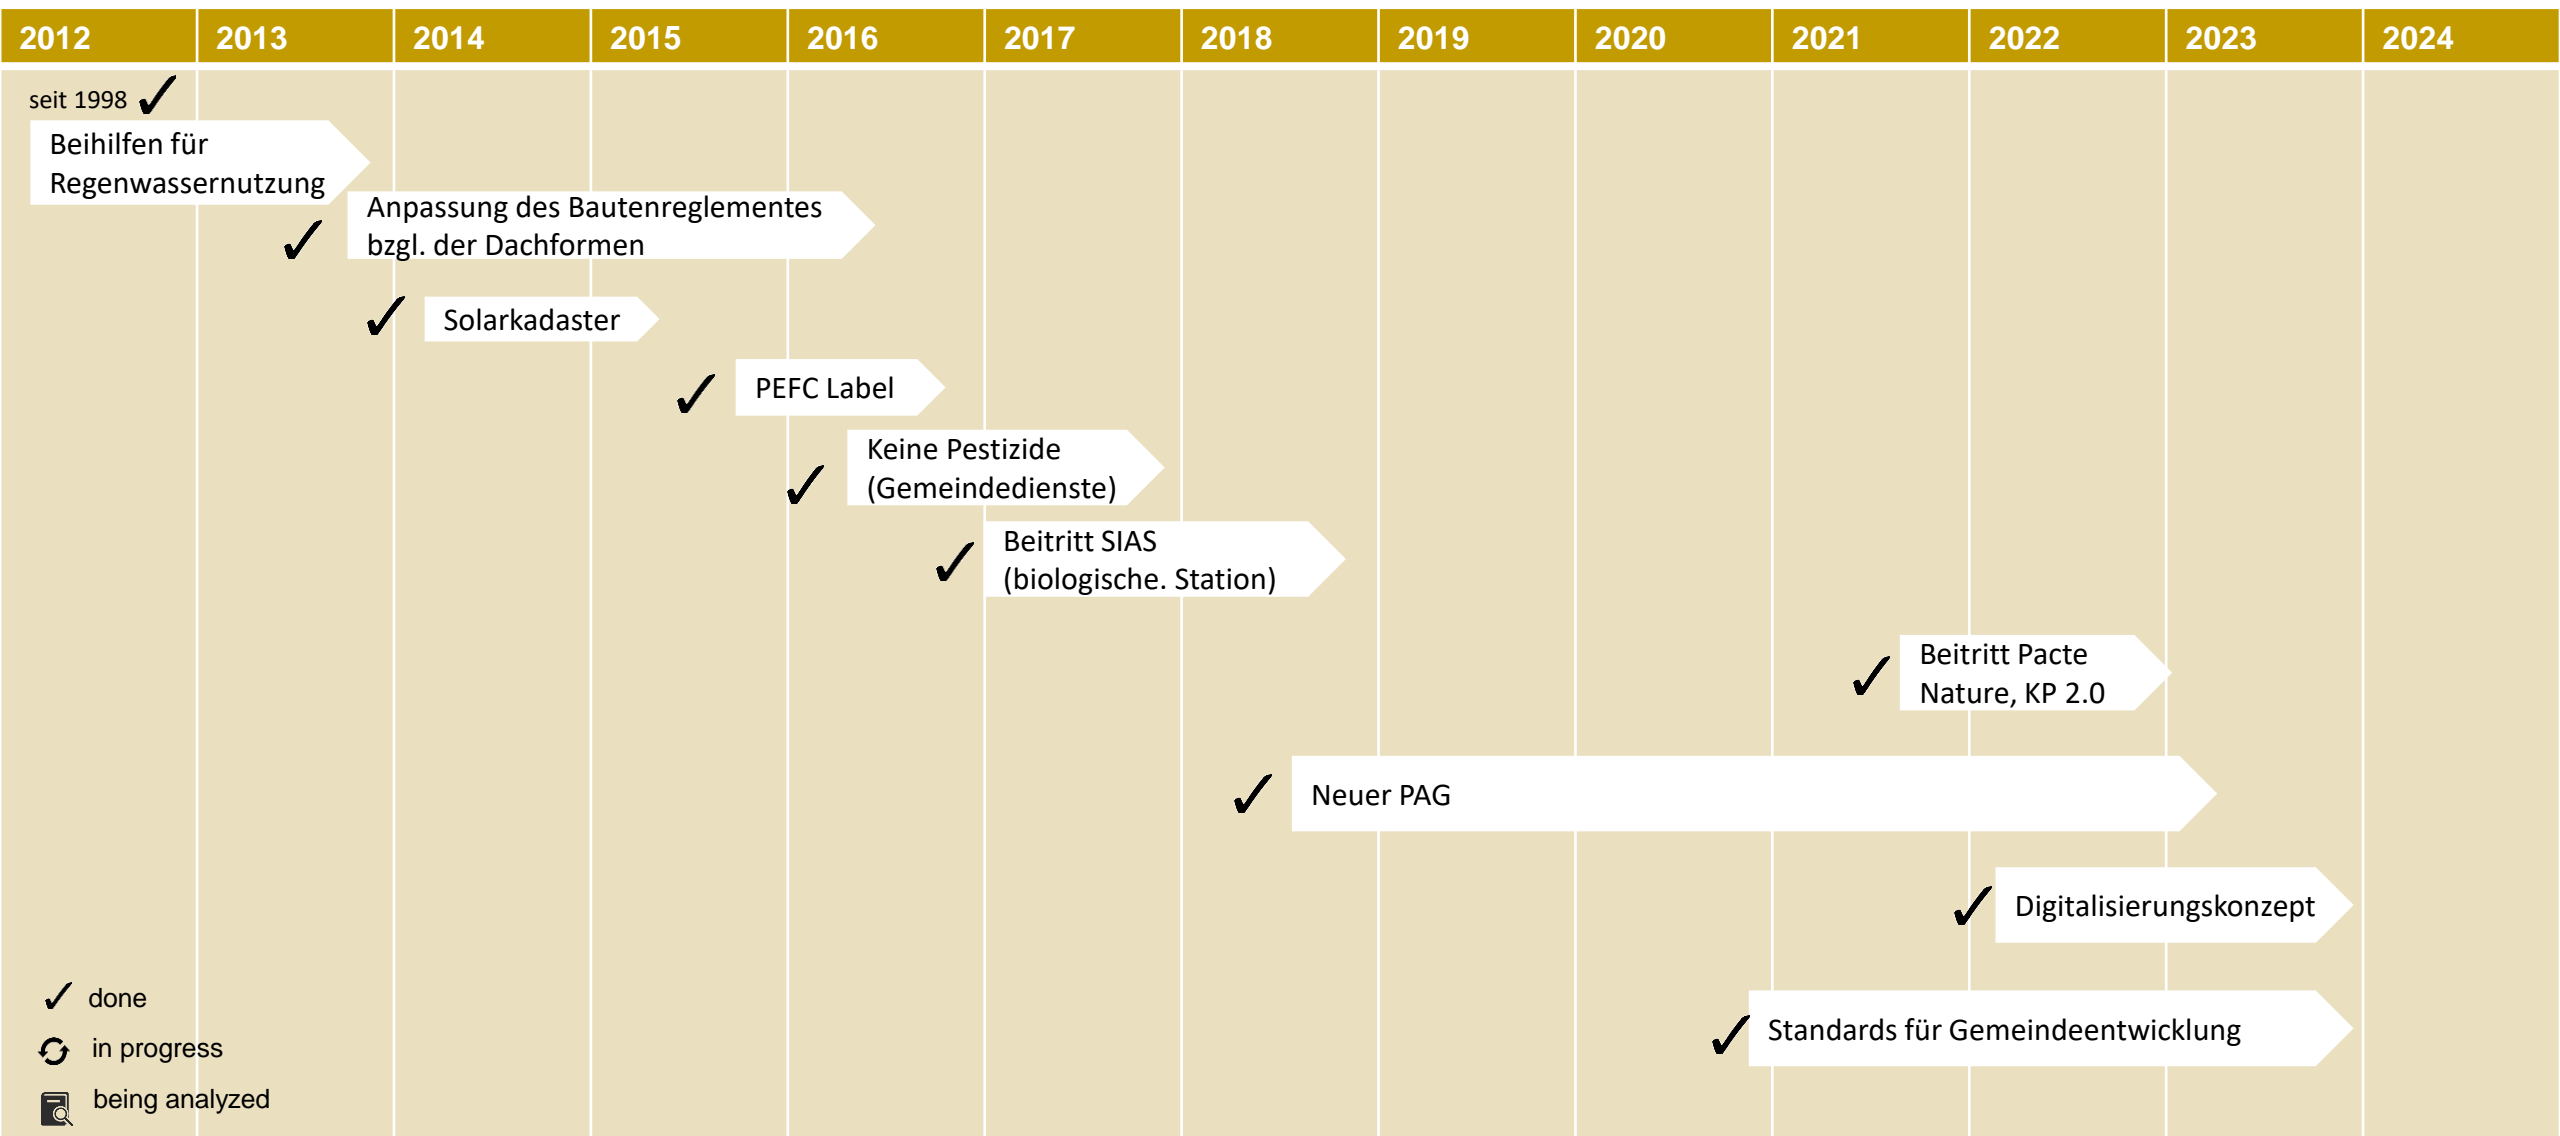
| 2012 | 2013 | 2014 | 2015 | 2016 | 2017 | 2018 | 2019 | 2020 | 2021 | 2022 | 2023 | 2024 |
|---|---|---|---|---|---|---|---|---|---|---|---|---|

seit 1998 ✓
Beihilfen für Regenwassernutzung

✓ Anpassung des Bautenreglementes bzgl. der Dachformen

✓ Solarkadaster

✓ PEFC Label

✓ Keine Pestizide (Gemeindedienste)

✓ Beitritt SIAS (biologische. Station)

✓ Beitritt Pacte Nature, KP 2.0

✓ Neuer PAG

✓ Digitalisierungskonzept

✓ Standards für Gemeindeentwicklung

✓ done
in progress
being analyzed